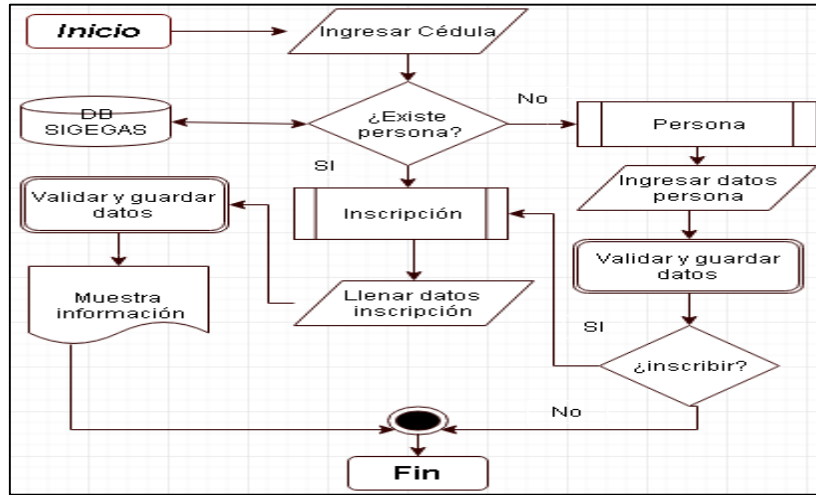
Inicio

Ingresar Cédula

DB SIGEGAS

¿Existe persona?

No

Persona

SI

Validar y guardar datos

Inscripción

Ingresar datos persona

Validar y guardar datos

Muestra información

Llenar datos inscripción

SI

¿inscribir?

No

Fin